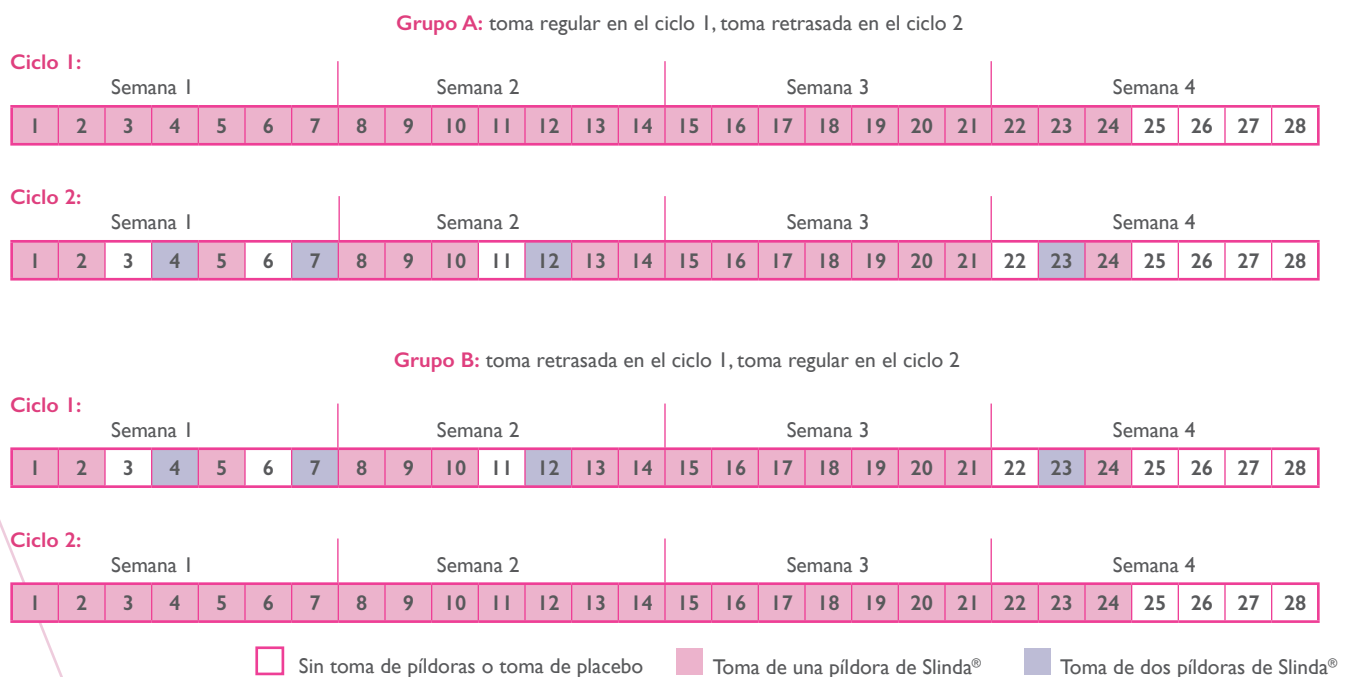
**Grupo A:** toma regular en el ciclo 1, toma retrasada en el ciclo 2

**Ciclo 1:**

| Semana 1 | | | | | | | Semana 2 | | | | | | | Semana 3 | | | | | | | Semana 4 | | | | | | |
|---|---|---|---|---|---|---|---|---|---|---|---|---|---|---|---|---|---|---|---|---|---|---|---|---|---|---|---|
| 1 | 2 | 3 | 4 | 5 | 6 | 7 | 8 | 9 | 10 | 11 | 12 | 13 | 14 | 15 | 16 | 17 | 18 | 19 | 20 | 21 | 22 | 23 | 24 | 25 | 26 | 27 | 28 |

**Ciclo 2:**

| Semana 1 | | | | | | | Semana 2 | | | | | | | Semana 3 | | | | | | | Semana 4 | | | | | | |
|---|---|---|---|---|---|---|---|---|---|---|---|---|---|---|---|---|---|---|---|---|---|---|---|---|---|---|---|
| 1 | 2 | 3 | 4 | 5 | 6 | 7 | 8 | 9 | 10 | 11 | 12 | 13 | 14 | 15 | 16 | 17 | 18 | 19 | 20 | 21 | 22 | 23 | 24 | 25 | 26 | 27 | 28 |

**Grupo B:** toma retrasada en el ciclo 1, toma regular en el ciclo 2

**Ciclo 1:**

| Semana 1 | | | | | | | Semana 2 | | | | | | | Semana 3 | | | | | | | Semana 4 | | | | | | |
|---|---|---|---|---|---|---|---|---|---|---|---|---|---|---|---|---|---|---|---|---|---|---|---|---|---|---|---|
| 1 | 2 | 3 | 4 | 5 | 6 | 7 | 8 | 9 | 10 | 11 | 12 | 13 | 14 | 15 | 16 | 17 | 18 | 19 | 20 | 21 | 22 | 23 | 24 | 25 | 26 | 27 | 28 |

**Ciclo 2:**

| Semana 1 | | | | | | | Semana 2 | | | | | | | Semana 3 | | | | | | | Semana 4 | | | | | | |
|---|---|---|---|---|---|---|---|---|---|---|---|---|---|---|---|---|---|---|---|---|---|---|---|---|---|---|---|
| 1 | 2 | 3 | 4 | 5 | 6 | 7 | 8 | 9 | 10 | 11 | 12 | 13 | 14 | 15 | 16 | 17 | 18 | 19 | 20 | 21 | 22 | 23 | 24 | 25 | 26 | 27 | 28 |

Sin toma de píldoras o toma de placebo
Toma de una píldora de Slinda®
Toma de dos píldoras de Slinda®